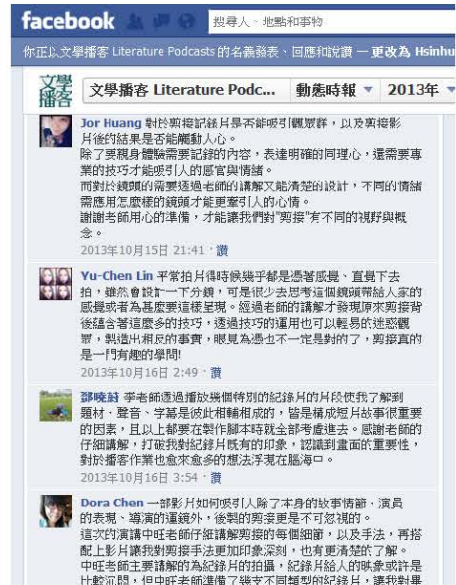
facebook 搜尋人、地點和事物

你正以文學播客 Literature Podcasts 的名義發表、回應和說讚 — 更改為 Hsinhu

文學播客 文學播客 Literature Podc... 動態時報 ▼ 2013年

Jor Huang 對於剪接記錄片是否能吸引觀眾群，以及剪接影片後的結果是否能觸動人心。
除了要親身體驗需要記錄的內容，表達明確的同理心，還需要專業的技巧才能吸引人的感官與情緒。
而對於鏡頭的需要透過老師的講解又能清楚的設計，不同的情緒需應用怎麼樣的鏡頭才能更牽引人的心情。
謝謝老師用心的準備，才能讓我們對"剪接"有不同的視野與概念。
2013年10月15日 21:41 · 讚

Yu-Chen Lin 平常拍片得時候幾乎都是憑著感覺、直覺下去拍，雖然會設計一下分鏡，可是很少去思考這個鏡頭帶給人家的感覺或者為甚麼要這樣呈現。經過老師的講解才發現原來剪接背後蘊含著這麼多的技巧，透過技巧的運用也可以輕易的迷惑觀眾，製造出相反的事實，眼見為憑也不一定是對的了，剪接真的是一門有趣的學問!
2013年10月16日 2:49 · 讚

邵曉葑 李老師透過播放幾個特別的紀錄片的片段使我了解到題材，聲音、字幕是彼此相輔相成的，皆是構成短片故事很重要的因素，且以上都要在製作腳本時就會思考進去。感謝老師的仔細講解，打破我對紀錄片既有的印象，認識到畫面的重要性，對於播客作業也愈來愈多的想法浮現在腦海口。
2013年10月16日 3:54 · 讚

Dora Chen 一部影片如何吸引人除了本身的故事情節、演員的表現、導演的運鏡外，後製的剪妾更是不可忽視的。
這次的演講中旺老師仔細講解剪接的每個細節，以及手法，再搭配上影片讓我對剪接手法更加印象深刻，也有更清楚的了解。
中旺老師主要講解的為紀錄片的拍攝，紀錄片給人的映象或許是比較沉悶，但中旺老師進備了幾支不同類型的紀錄片，讓我對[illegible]